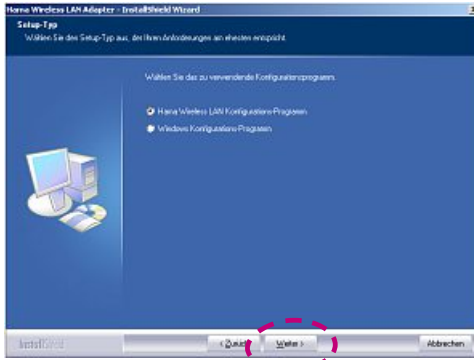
Hama Wireless LAN Adapter - InstallShield Wizard

Setup-Typ

Wählen Sie den Setup-Typ aus, der Ihren Anforderungen am ehesten entspricht.

Wählen Sie das zu verwendende Konfigurationsprogramm.

Hama Wireless LAN Konfigurations-Programm

Windows Konfigurations-Programm

InstallShield

< Zurück

Weiter >

Abbrechen